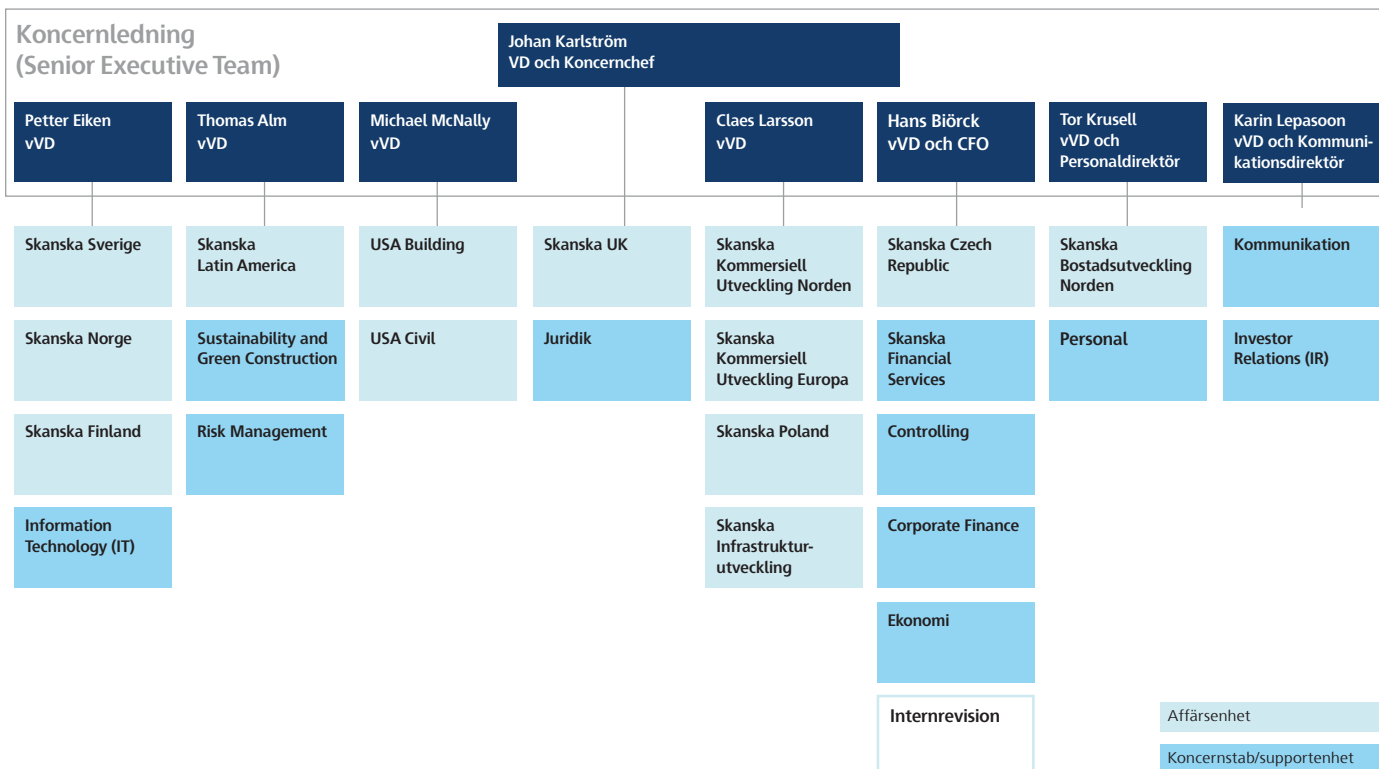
Koncernledning
(Senior Executive Team)

Johan Karlström
VD och Koncernchef

Petter Eiken
vVD

Thomas Alm
vVD

Michael McNally
vVD

Claes Larsson
vVD

Hans Biörck
vVD och CFO

Tor Krusell
vVD och Personaldirektör

Karin Lepasoon
vVD och Kommunikationsdirektör

Skanska Sverige

Skanska Norge

Skanska Finland

Information Technology (IT)

Skanska Latin America

Sustainability and Green Construction

Risk Management

USA Building

USA Civil

Skanska UK

Juridik

Skanska Kommersiell Utveckling Norden

Skanska Kommersiell Utveckling Europa

Skanska Poland

Skanska Infrastrukturutveckling

Skanska Czech Republic

Skanska Financial Services

Controlling

Corporate Finance

Ekonomi

Internrevision

Skanska Bostadsutveckling Norden

Personal

Kommunikation

Investor Relations (IR)

Affärsenhet

Koncernstab/supportenhet